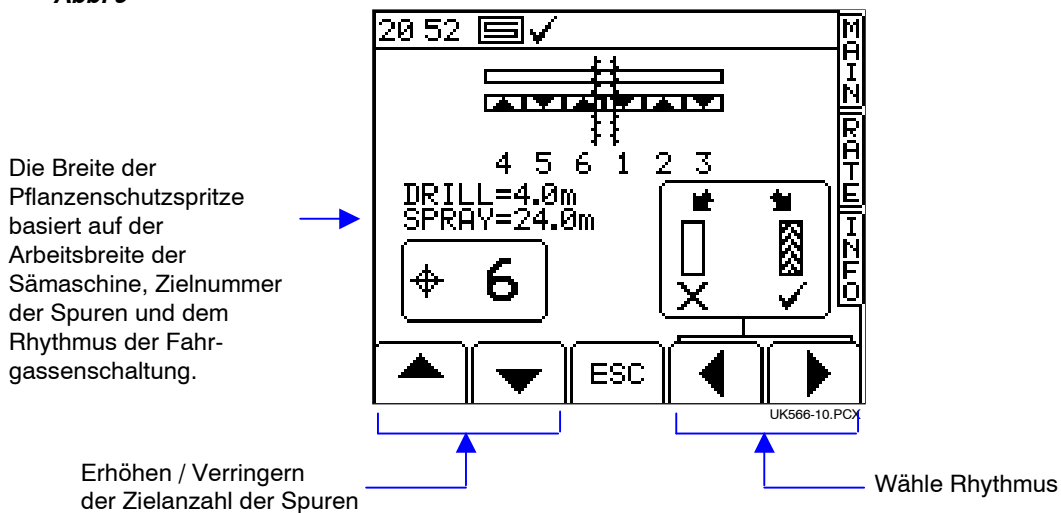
Abb. 3

20 52

MAIN
RATE
INFO

4 5 6 1 2 3

Die Breite der Pflanzenschutzspritze basiert auf der Arbeitsbreite der Sämaschine, Zielnummer der Spuren und dem Rhythmus der Fahrgassenschaltung.

DRILL=4.0m
SPRAY=24.0m

6

ESC

UK566-10.PCX

Erhöhen / Verringern der Zielanzahl der Spuren

Wähle Rhythmus